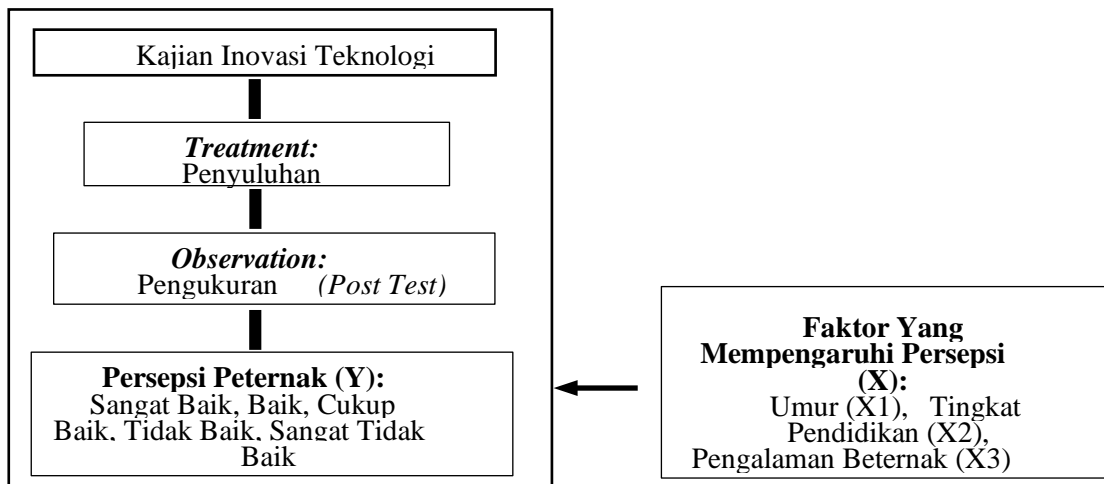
Kajian Inovasi Teknologi

*Treatment:*
Penyuluhan

*Observation:*
Pengukuran *(Post Test)*

**Persepsi Peternak (Y):**
Sangat Baik, Baik, Cukup Baik, Tidak Baik, Sangat Tidak Baik

**Faktor Yang Mempengaruhi Persepsi (X):**
Umur (X1), Tingkat Pendidikan (X2), Pengalaman Beternak (X3)